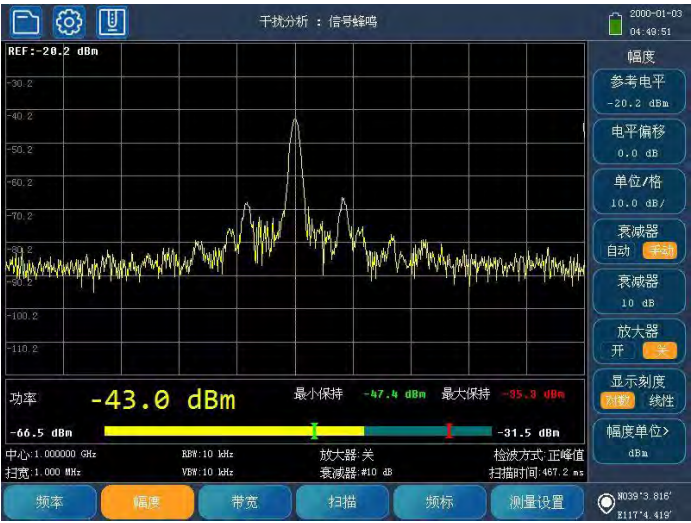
干扰分析 ：信号蜂鸣

2000-01-03
04:49:51

REF:-20.2 dBm

-30.2
-40.2
-50.2
-60.2
-70.2
-80.2
-90.2
-100.2
-110.2

幅度

参考电平
-20.2 dBm

电平偏移
0.0 dB

单位/格
10.0 dB/

衰减器
自动 手动

衰减器
10 dB

放大器
开 关

显示刻度
对数 线性

幅度单位>
dBm

功率 -43.0 dBm 最小保持 -47.4 dBm 最大保持 -35.3 dBm

-66.5 dBm -31.5 dBm

中心:1.000000 GHz RBW:10 kHz 放大器:关 检波方式:正峰值
扫宽:1.000 MHz VBW:10 kHz 衰减器:#10 dB 扫描时间:467.2 ms

频率 幅度 带宽 扫描 频标 测量设置

N039°3.816'
E117°4.419'